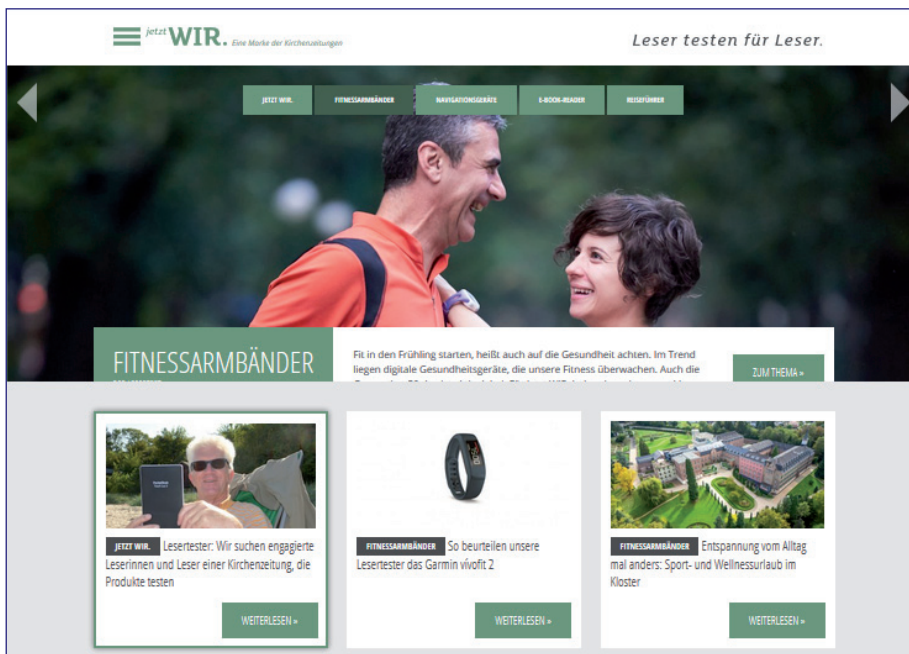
jetzt WIR. Eine Marke der Kirchenzeitungen

Leser testen für Leser.

JETZT WIR. FITNESSARMBÄNDER NAVIGATIONSGERÄTE E-BOOK-READER REISEFÜHRER

FITNESSARMBÄNDER

Fit in den Frühling starten, heißt auch auf die Gesundheit achten. Im Trend liegen digitale Gesundheitsgeräte, die unsere Fitness überwachen. Auch die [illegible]

ZUM THEMA »

JETZT WIR. Lesertester: Wir suchen engagierte Leserinnen und Leser einer Kirchenzeitung, die Produkte testen

WEITERLESEN »

FITNESSARMBÄNDER So beurteilen unsere Lesertester das Garmin vívofit 2

WEITERLESEN »

FITNESSARMBÄNDER Entspannung vom Alltag mal anders: Sport- und Wellnessurlaub im Kloster

WEITERLESEN »